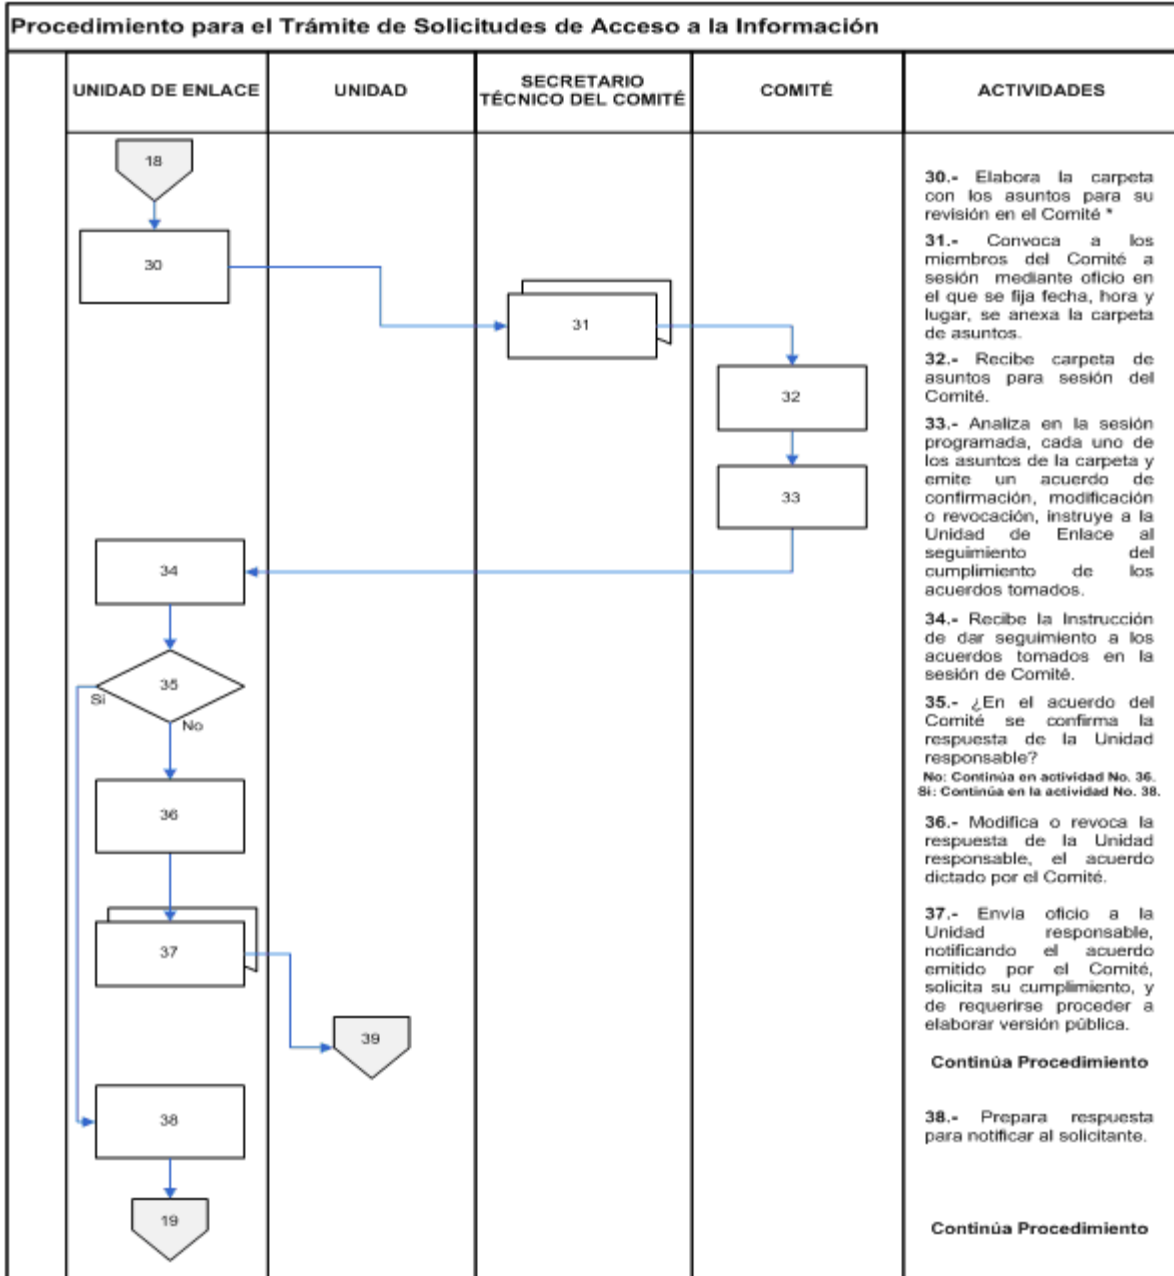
Procedimiento para el Trámite de Solicitudes de Acceso a la Información

| UNIDAD DE ENLACE | UNIDAD | SECRETARIO TÉCNICO DEL COMITÉ | COMITÉ | ACTIVIDADES |
|---|---|---|---|---|

18

30

31

32

33

34

35

Si

No

36

37

39

38

19

30.- Elabora la carpeta con los asuntos para su revisión en el Comité *

31.- Convoca a los miembros del Comité a sesión mediante oficio en el que se fija fecha, hora y lugar, se anexa la carpeta de asuntos.

32.- Recibe carpeta de asuntos para sesión del Comité.

33.- Analiza en la sesión programada, cada uno de los asuntos de la carpeta y emite un acuerdo de confirmación, modificación o revocación, instruye a la Unidad de Enlace al seguimiento del cumplimiento de los acuerdos tomados.

34.- Recibe la Instrucción de dar seguimiento a los acuerdos tomados en la sesión de Comité.

35.- ¿En el acuerdo del Comité se confirma la respuesta de la Unidad responsable?
No: Continúa en actividad No. 36.
Si: Continúa en la actividad No. 38.

36.- Modifica o revoca la respuesta de la Unidad responsable, el acuerdo dictado por el Comité.

37.- Envía oficio a la Unidad responsable, notificando el acuerdo emitido por el Comité, solicita su cumplimiento, y de requerirse proceder a elaborar versión pública.

Continúa Procedimiento

38.- Prepara respuesta para notificar al solicitante.

Continúa Procedimiento